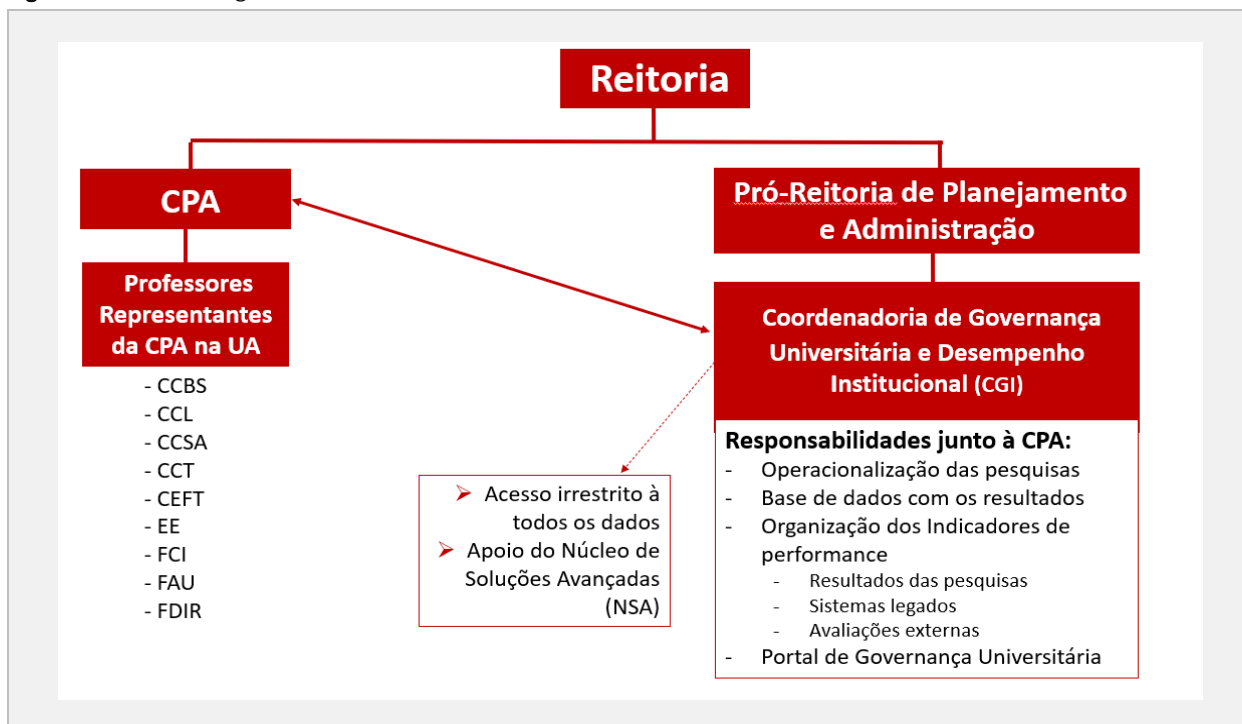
Reitoria

CPA

Professores Representantes da CPA na UA

- CCBS
- CCL
- CCSA
- CCT
- CEFT
- EE
- FCI
- FAU
- FDIR

Pró-Reitoria de Planejamento e Administração

Coordenadoria de Governança Universitária e Desempenho Institucional (CGI)

Responsabilidades junto à CPA:
- Operacionalização das pesquisas
- Base de dados com os resultados
- Organização dos Indicadores de performance
  - Resultados das pesquisas
  - Sistemas legados
  - Avaliações externas
- Portal de Governança Universitária

➢ Acesso irrestrito à todos os dados
➢ Apoio do Núcleo de Soluções Avançadas (NSA)